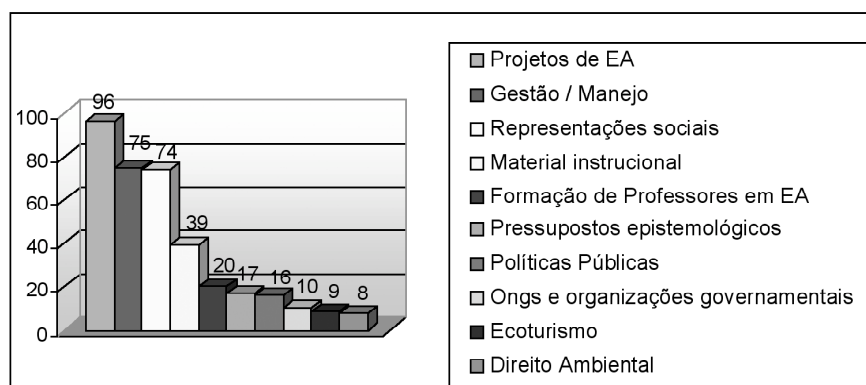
100
80
60
40
20
0

96
75
74
39
20
17
16
10
9
8

Projetos de EA
Gestão / Manejo
Representações sociais
Material instrucional
Formação de Professores em EA
Pressupostos epistemológicos
Políticas Públicas
Ongs e organizações governamentais
Ecoturismo
Direito Ambiental